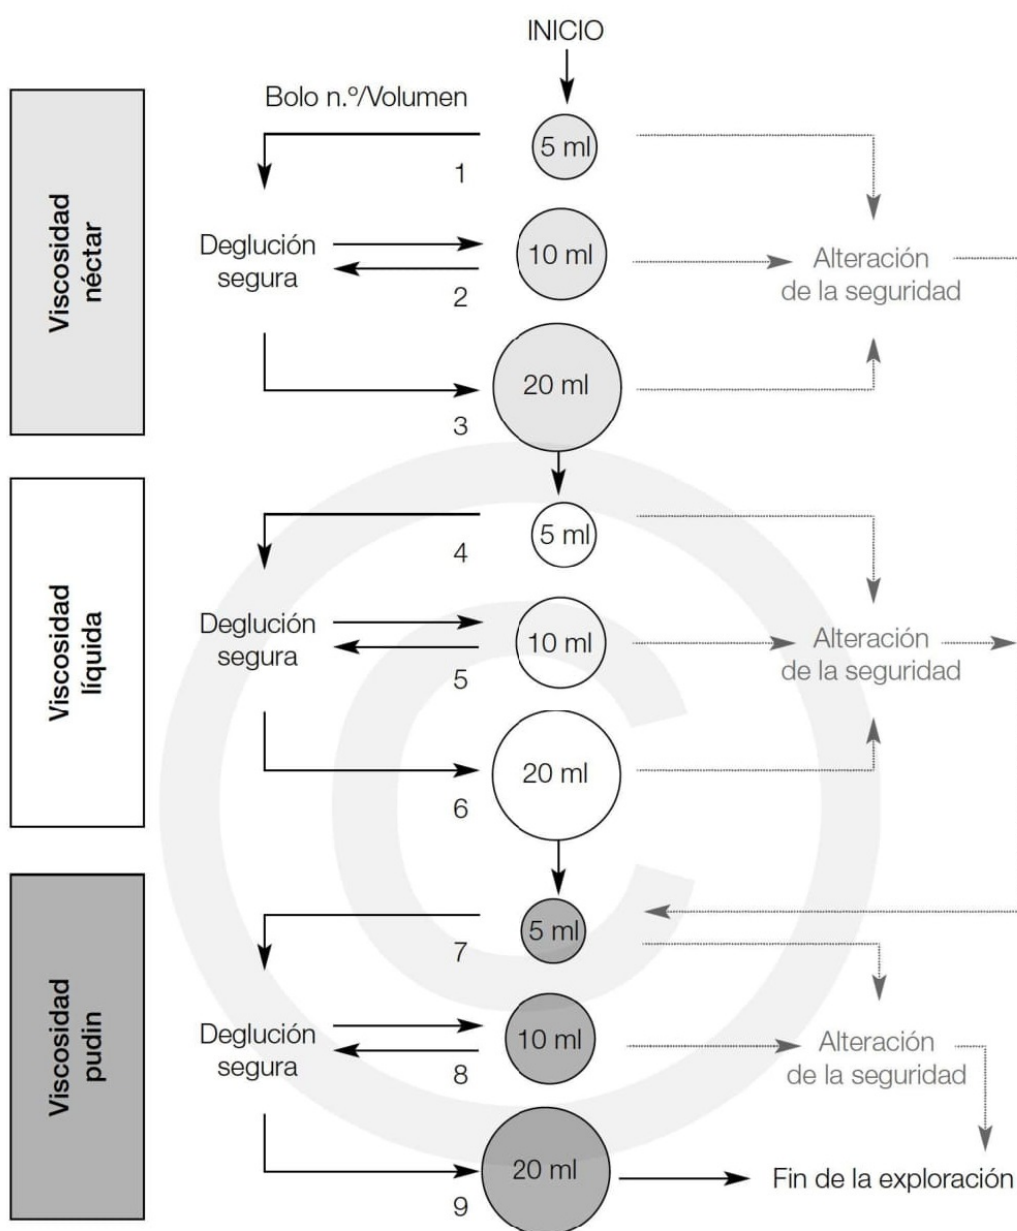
INICIO

Bolo n.º/Volumen

Viscosidad néctar

5 ml
1
Deglución segura
10 ml
2
Alteración de la seguridad
20 ml
3

Viscosidad líquida

5 ml
4
Deglución segura
10 ml
5
Alteración de la seguridad
20 ml
6

Viscosidad pudin

5 ml
7
Deglución segura
10 ml
8
Alteración de la seguridad
20 ml
9
Fin de la exploración